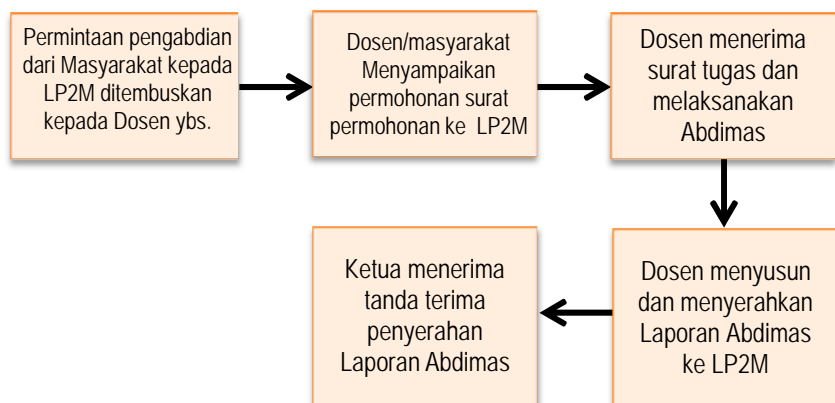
Permintaan pengabdian dari Masyarakat kepada LP2M ditembuskan kepada Dosen ybs.

Dosen/masyarakat Menyampaikan permohonan surat permohonan ke LP2M

Dosen menerima surat tugas dan melaksanakan Abdimas

Dosen menyusun dan menyerahkan Laporan Abdimas ke LP2M

Ketua menerima tanda terima penyerahan Laporan Abdimas